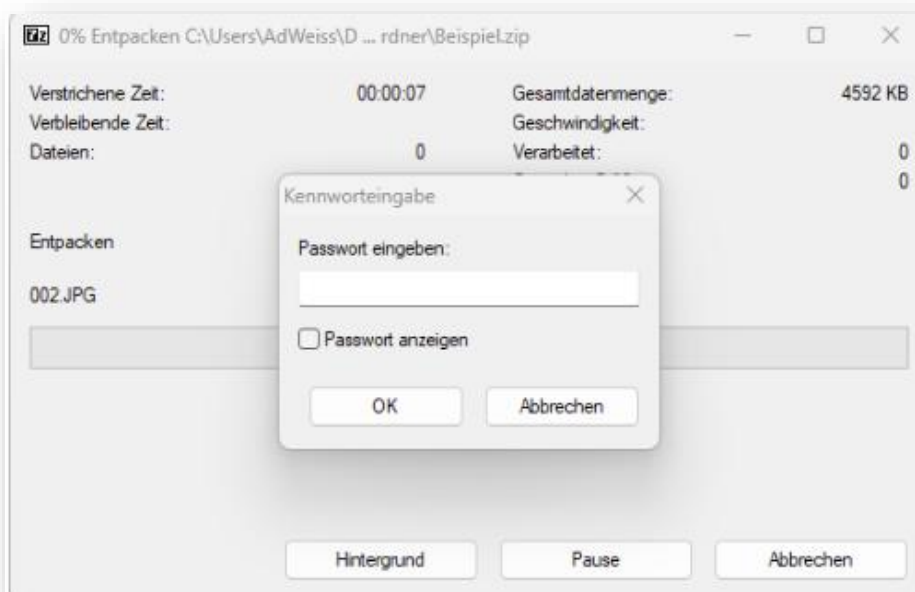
7z 0% Entpacken C:\Users\AdWeiss\D ... rdner\Beispiel.zip

Verstrichene Zeit: 00:00:07
Verbleibende Zeit:
Dateien: 0

Gesamtdatenmenge: 4592 KB
Geschwindigkeit:
Verarbeitet: 0
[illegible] 0

Entpacken

002.JPG

Kennworteingabe

Passwort eingeben:

Passwort anzeigen

OK

Abbrechen

Hintergrund

Pause

Abbrechen